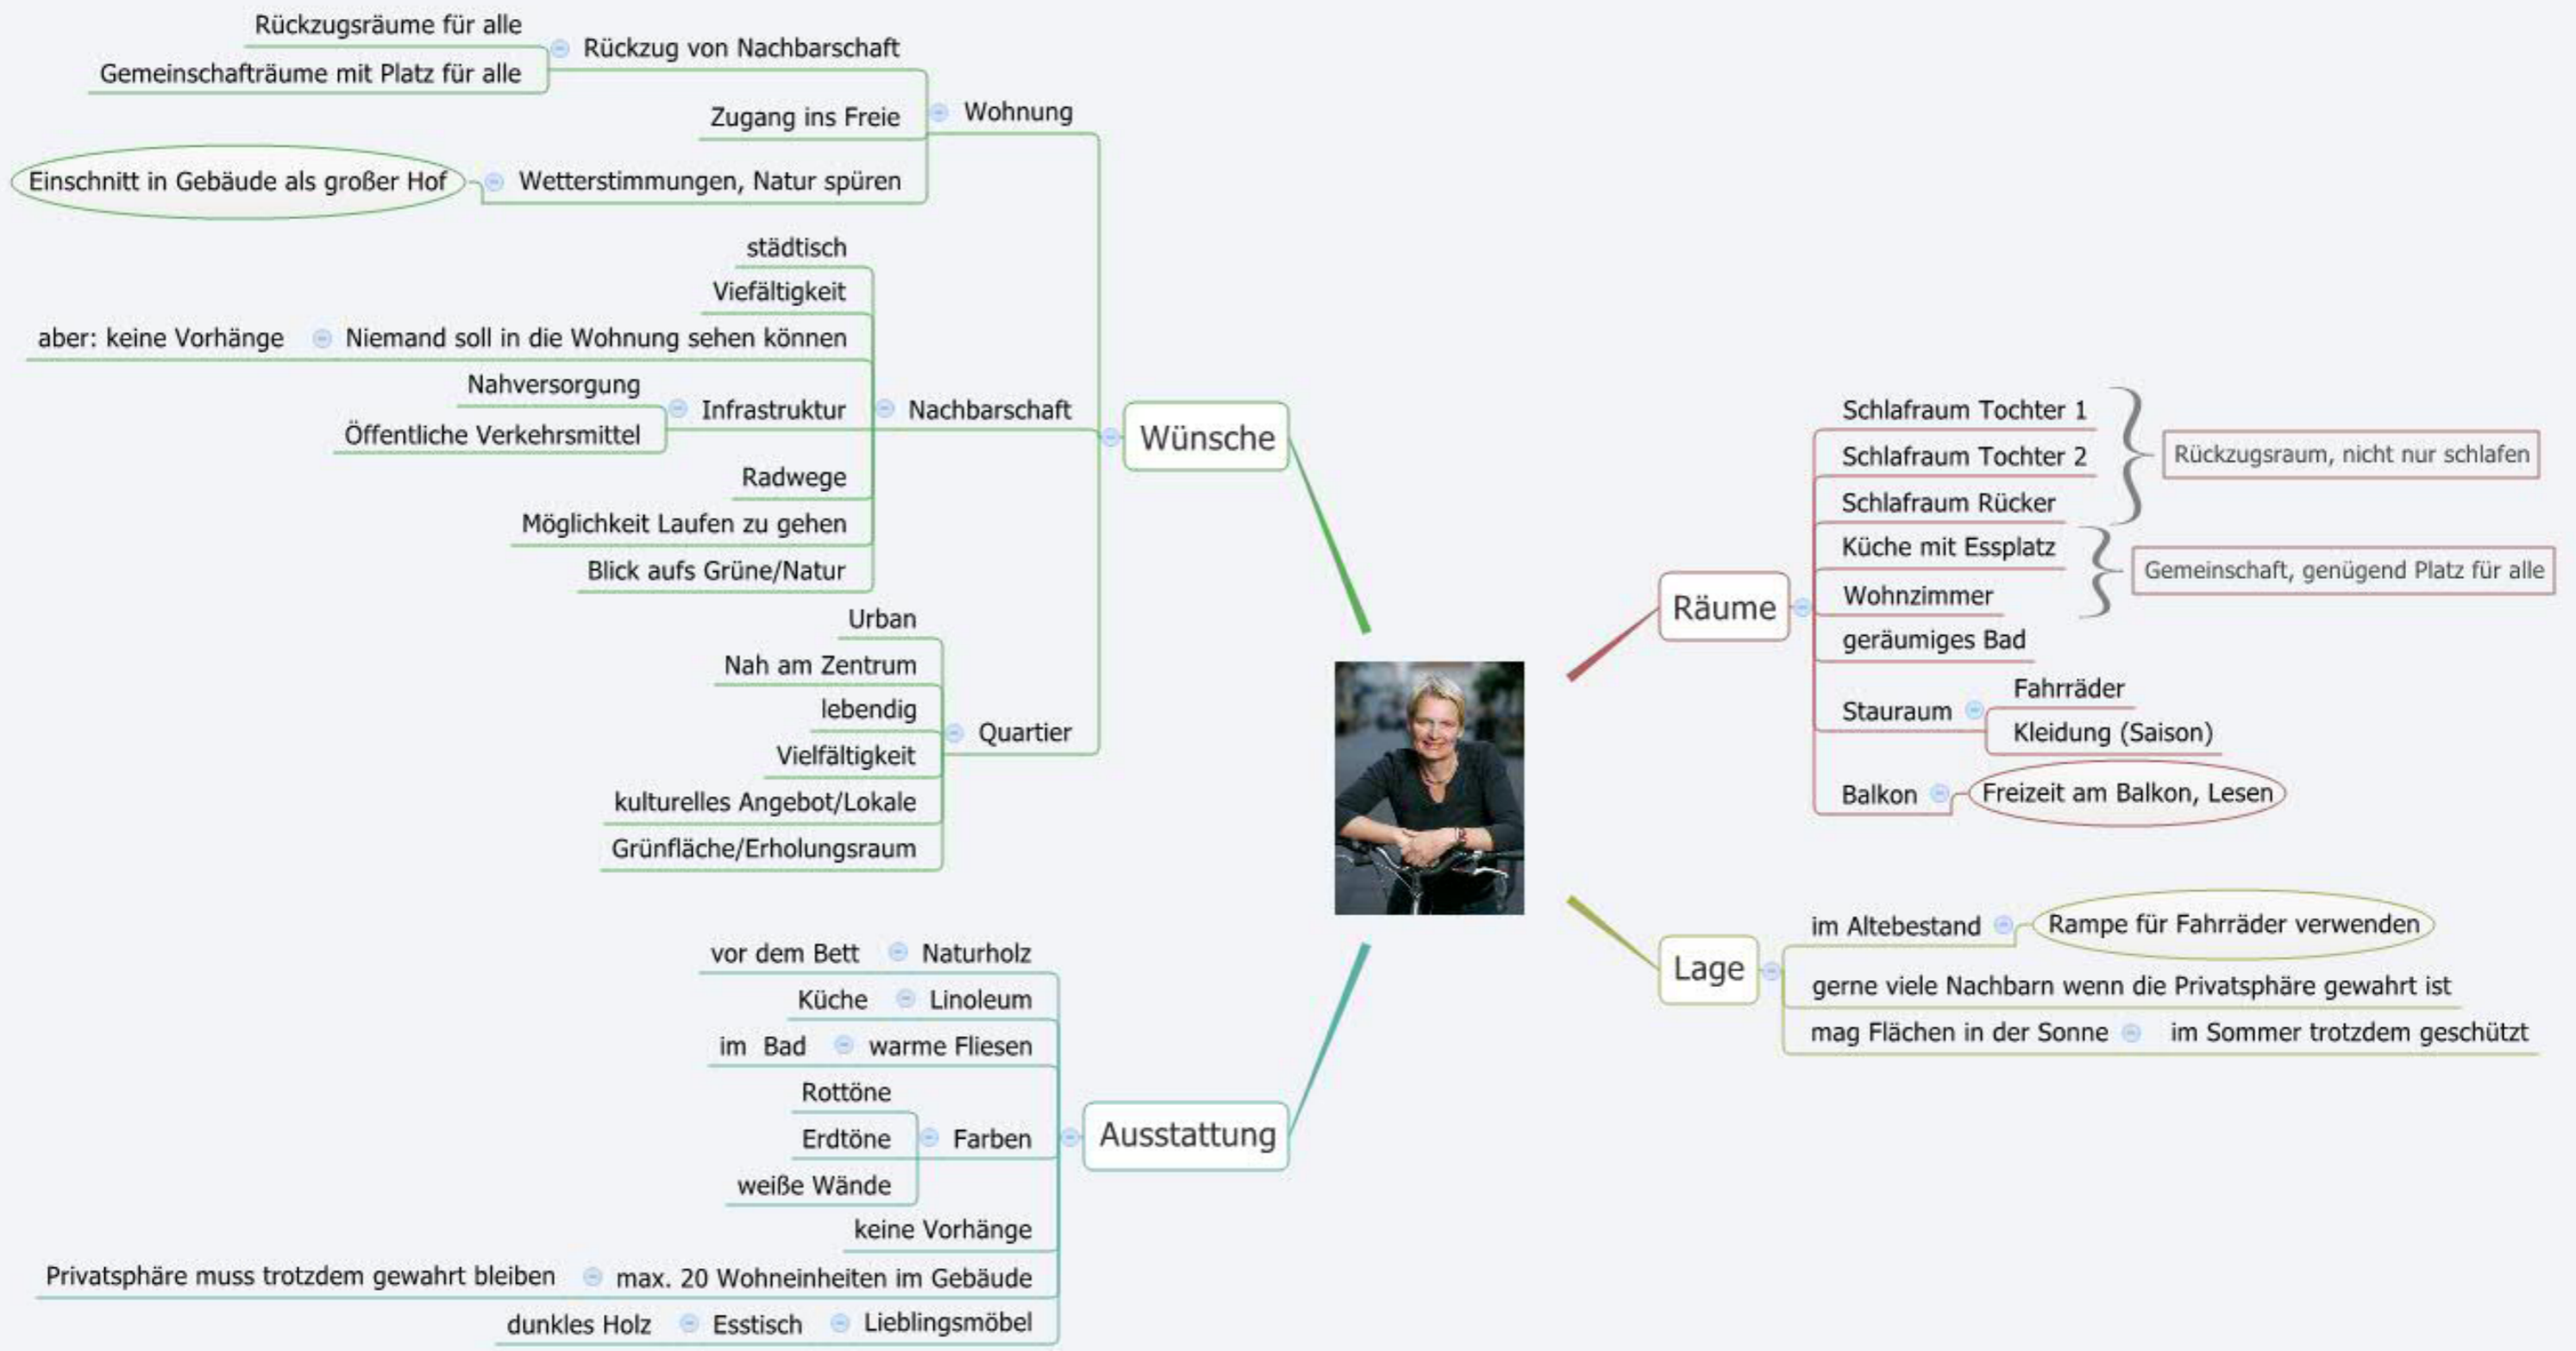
Wünsche

Wohnung
Rückzug von Nachbarschaft
Rückzugsräume für alle
Gemeinschafträume mit Platz für alle
Zugang ins Freie
Wetterstimmungen, Natur spüren
Einschnitt in Gebäude als großer Hof

Nachbarschaft
städtisch
Viefältigkeit
Niemand soll in die Wohnung sehen können
aber: keine Vorhänge
Infrastruktur
Nahversorgung
Öffentliche Verkehrsmittel
Radwege
Möglichkeit Laufen zu gehen
Blick aufs Grüne/Natur

Quartier
Urban
Nah am Zentrum
lebendig
Vielfältigkeit
kulturelles Angebot/Lokale
Grünfläche/Erholungsraum

Ausstattung
Naturholz
vor dem Bett
Linoleum
Küche
warme Fliesen
im Bad
Farben
Rottöne
Erdtöne
weiße Wände
keine Vorhänge
max. 20 Wohneinheiten im Gebäude
Privatsphäre muss trotzdem gewahrt bleiben
Lieblingsmöbel
Esstisch
dunkles Holz

Räume
Schlafraum Tochter 1
Schlafraum Tochter 2
Schlafraum Rücker
Rückzugsraum, nicht nur schlafen
Küche mit Essplatz
Wohnzimmer
Gemeinschaft, genügend Platz für alle
geräumiges Bad
Stauraum
Fahrräder
Kleidung (Saison)
Balkon
Freizeit am Balkon, Lesen

Lage
im Altebestand
Rampe für Fahrräder verwenden
gerne viele Nachbarn wenn die Privatsphäre gewahrt ist
mag Flächen in der Sonne
im Sommer trotzdem geschützt